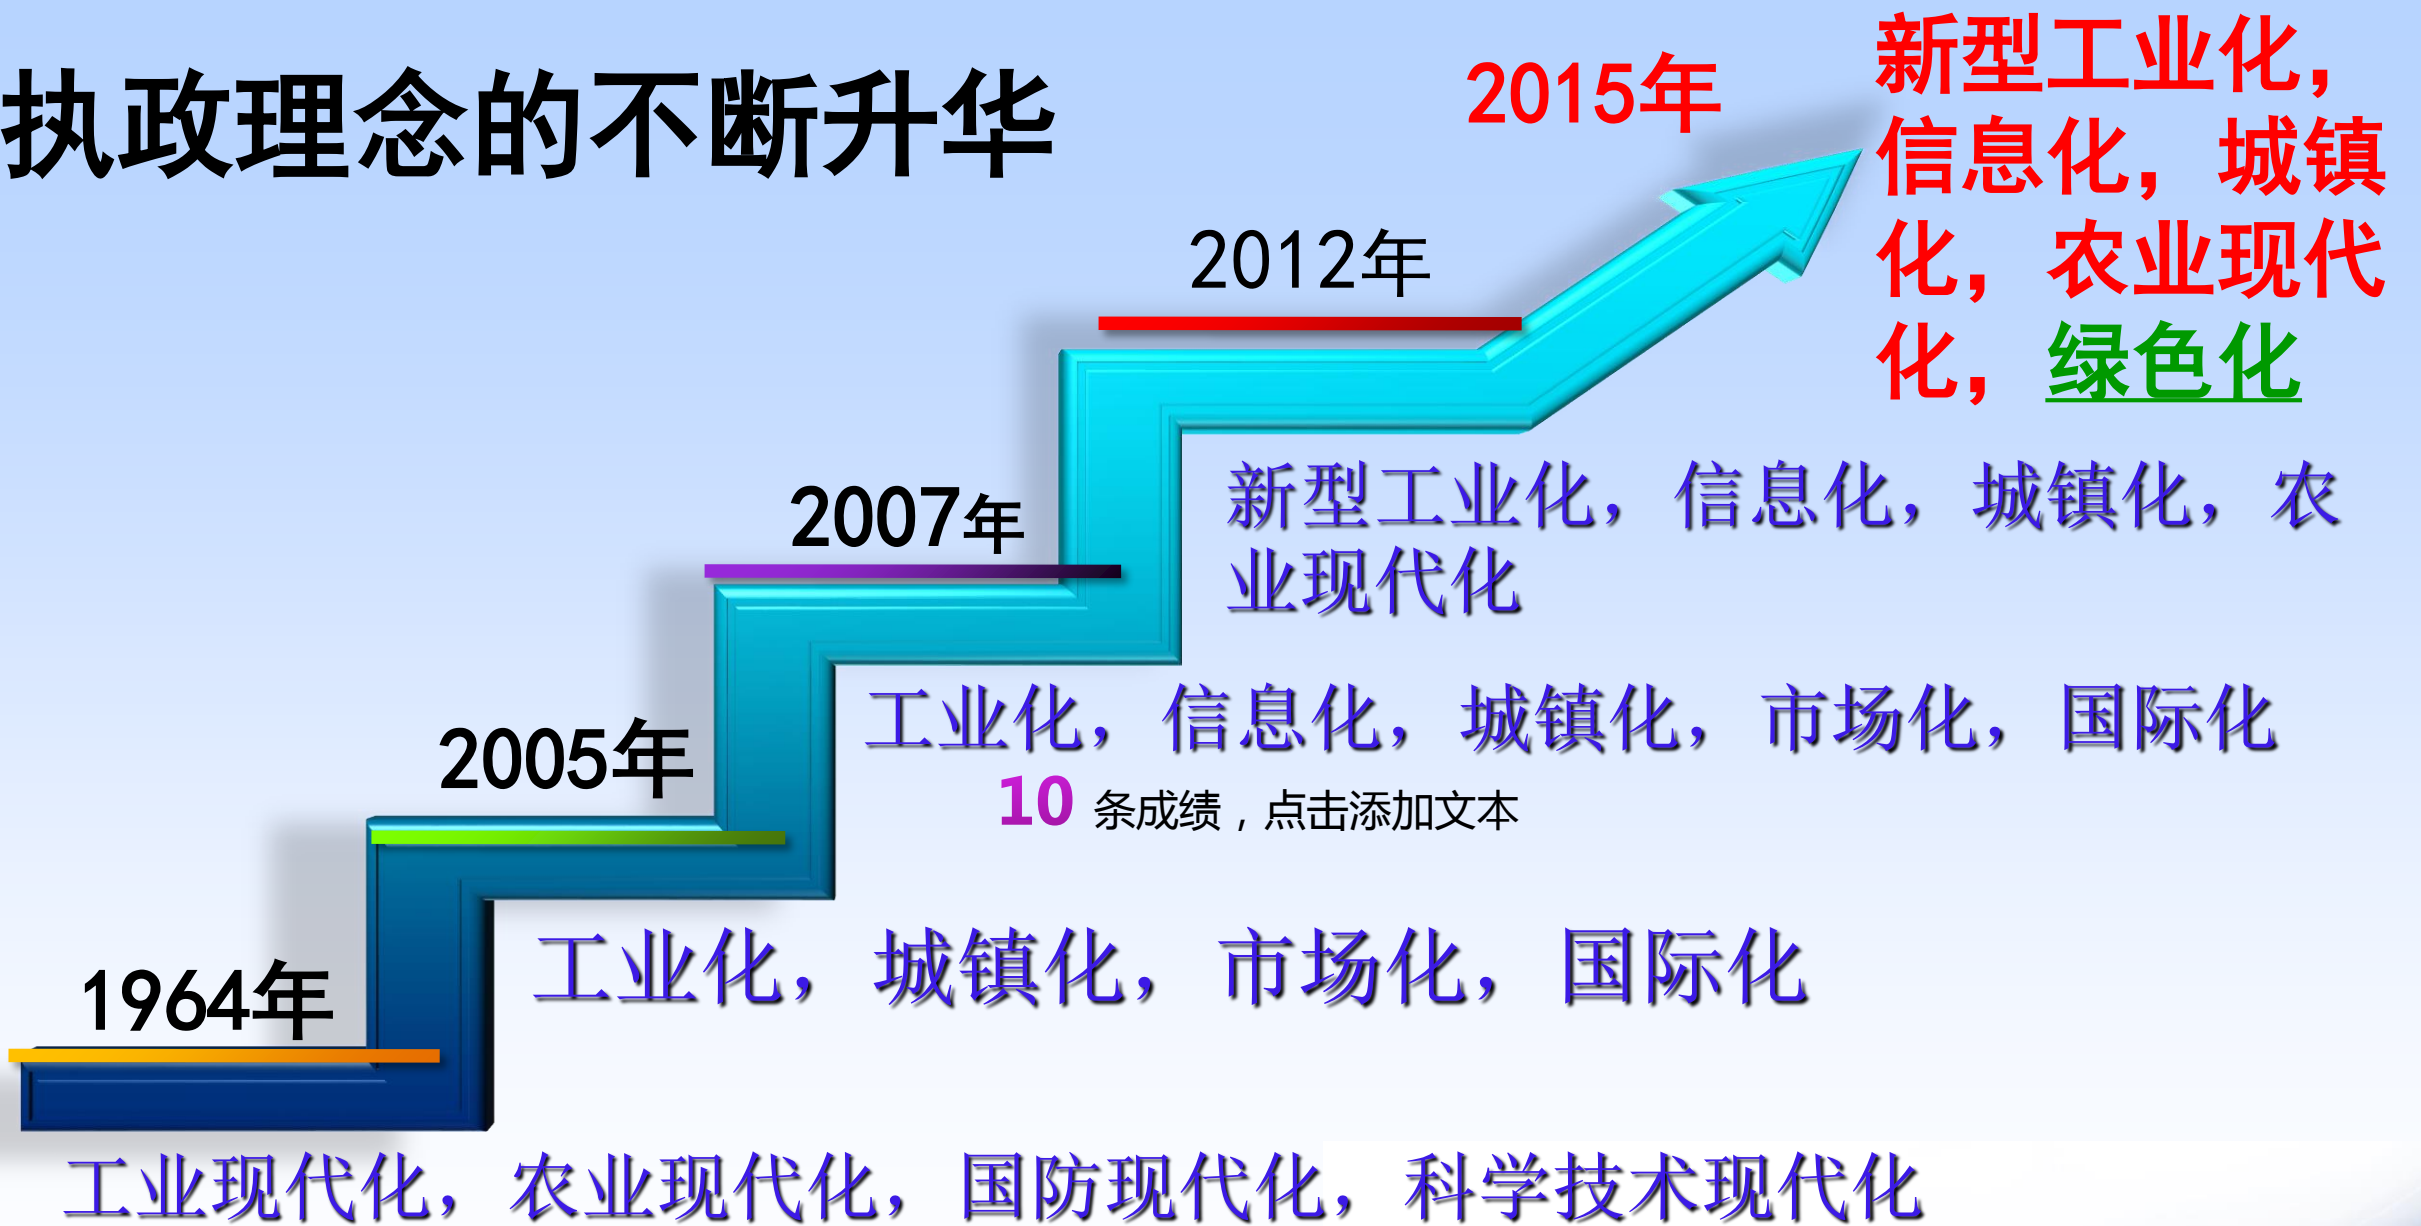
执政理念的不断升华

2015年

新型工业化，信息化，城镇化，农业现代化，绿色化

2012年

新型工业化，信息化，城镇化，农业现代化

2007年

工业化，信息化，城镇化，市场化，国际化

10 条成绩，点击添加文本

2005年

工业化，城镇化，市场化，国际化

1964年

工业现代化，农业现代化，国防现代化，科学技术现代化